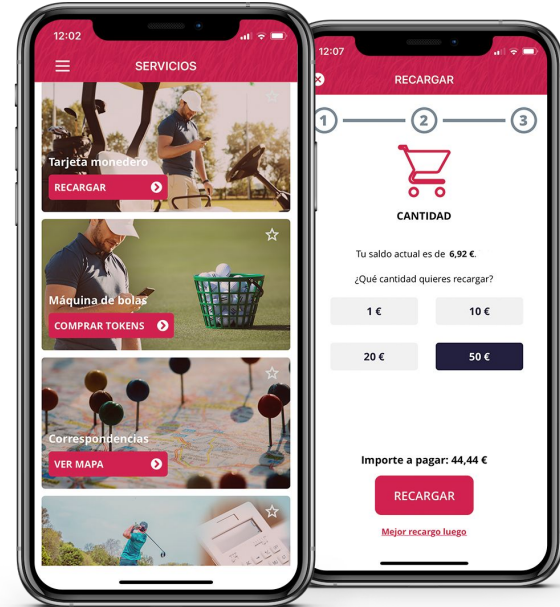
12:02

SERVICIOS

Tarjeta monedero

RECARGAR

Máquina de bolas

COMPRAR TOKENS

Correspondencias

VER MAPA

12:07

RECARGAR

1

2

3

CANTIDAD

Tu saldo actual es de 6,92 €.

¿Qué cantidad quieres recargar?

| 1 € | 10 € |
|---|---|
| 20 € | 50 € |

Importe a pagar: 44,44 €

RECARGAR

Mejor recargo luego